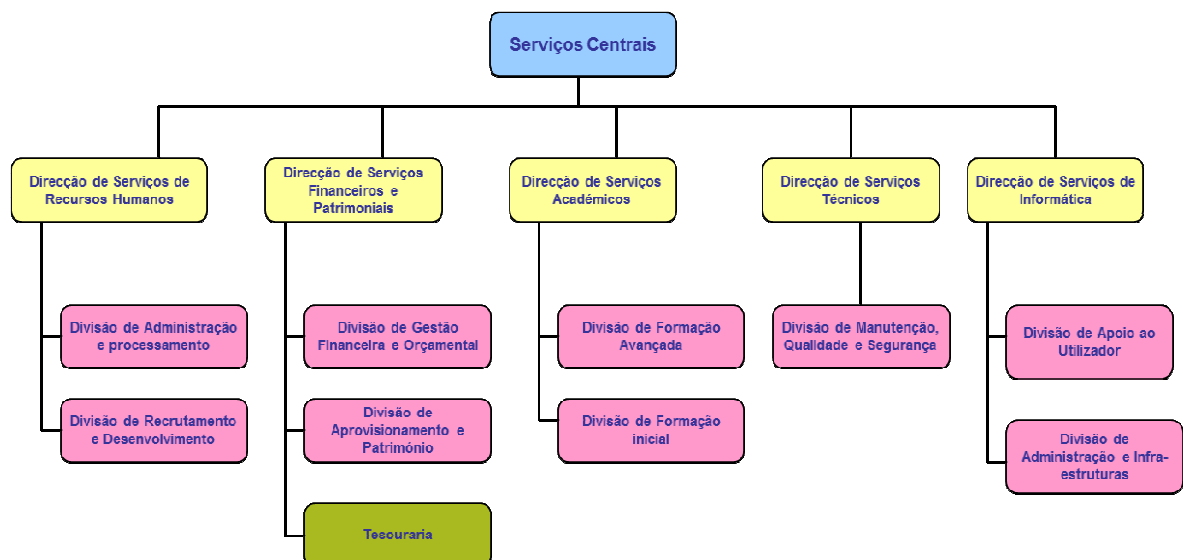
Serviços Centrais

Direcção de Serviços de Recursos Humanos

Direcção de Serviços Financeiros e Patrimoniais

Direcção de Serviços Académicos

Direcção de Serviços Técnicos

Direcção de Serviços de Informática

Divisão de Administração e processamento

Divisão de Recrutamento e Desenvolvimento

Divisão de Gestão Financeira e Orçamental

Divisão de Aprovisionamento e Património

Tesouraria

Divisão de Formação Avançada

Divisão de Formação inicial

Divisão de Manutenção, Qualidade e Segurança

Divisão de Apoio ao Utilizador

Divisão de Administração e Infra-estruturas